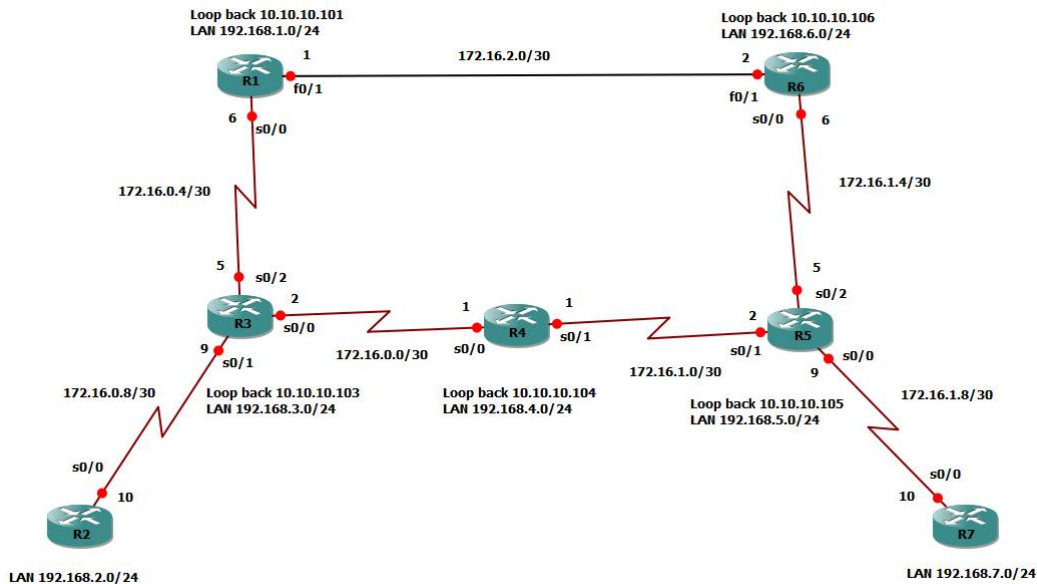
Loop back 10.10.10.101
LAN 192.168.1.0/24

Loop back 10.10.10.106
LAN 192.168.6.0/24

1
172.16.2.0/30
2

R1
f0/1
R6
f0/1

6
s0/0
s0/0
6

172.16.0.4/30

172.16.1.4/30

5
s0/2
5
s0/2

2
1
1
2

R3
s0/0
R4
s0/1
R5

9
s0/1
172.16.0.0/30
s0/0
s0/1
s0/0
9
172.16.1.0/30

172.16.0.8/30
Loop back 10.10.10.103
LAN 192.168.3.0/24

Loop back 10.10.10.104
LAN 192.168.4.0/24

Loop back 10.10.10.105
LAN 192.168.5.0/24

172.16.1.8/30

s0/0
10

s0/0
10

R2
R7

LAN 192.168.2.0/24
LAN 192.168.7.0/24